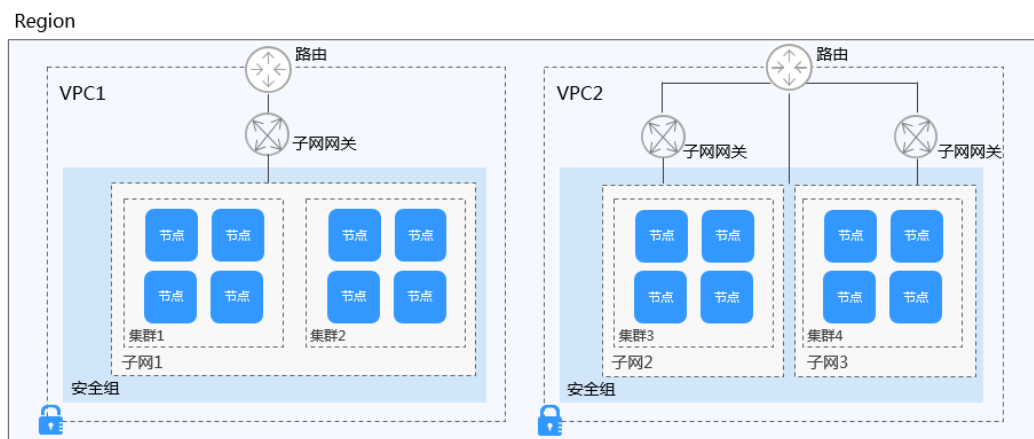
Region

路由

VPC1

子网网关

节点 节点
节点 节点
集群1

节点 节点
节点 节点
集群2

子网1

安全组

路由

VPC2

子网网关

子网网关

节点 节点
节点 节点
集群3

子网2

节点 节点
节点 节点
集群4

子网3

安全组